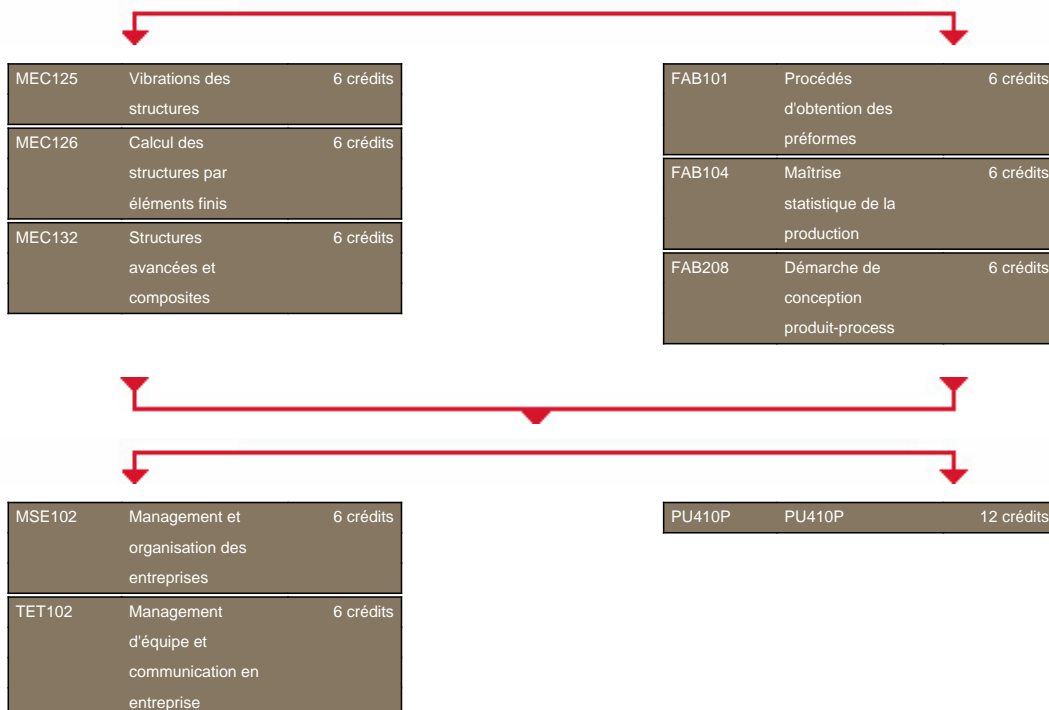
| MEC125 | Vibrations des structures | 6 crédits |
|---|---|---|
| MEC126 | Calcul des structures par éléments finis | 6 crédits |
| MEC132 | Structures avancées et composites | 6 crédits |

| FAB101 | Procédés d'obtention des préformes | 6 crédits |
|---|---|---|
| FAB104 | Maîtrise statistique de la production | 6 crédits |
| FAB208 | Démarche de conception produit-process | 6 crédits |

| MSE102 | Management et organisation des entreprises | 6 crédits |
|---|---|---|
| TET102 | Management d'équipe et communication en entreprise | 6 crédits |

| PU410P | PU410P | 12 crédits |
|---|---|---|